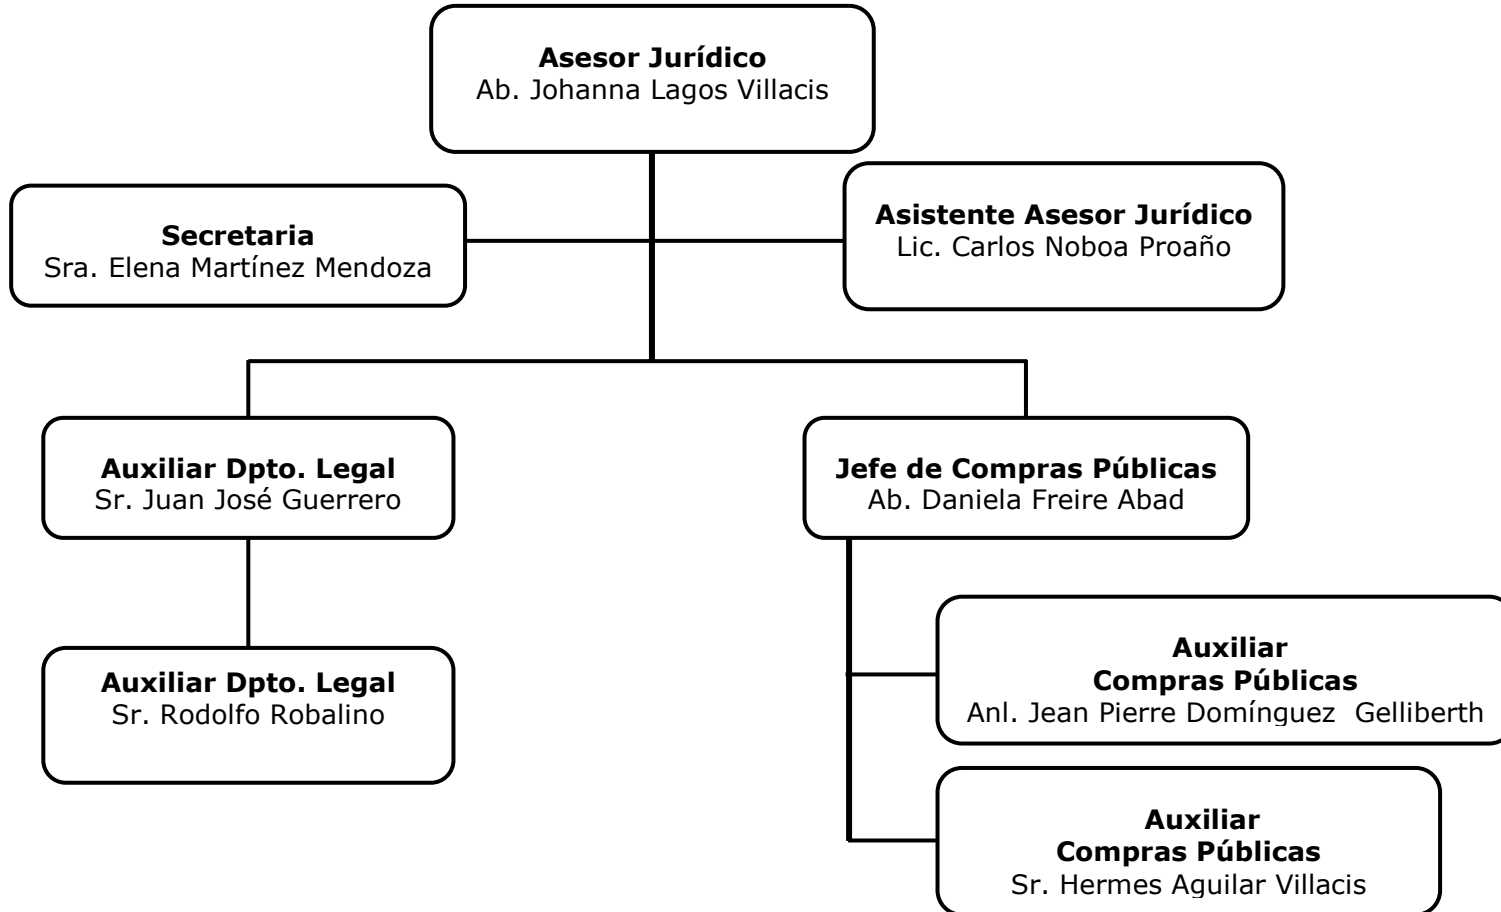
**Asesor Jurídico**
Ab. Johanna Lagos Villacis

**Secretaria**
Sra. Elena Martínez Mendoza

**Asistente Asesor Jurídico**
Lic. Carlos Noboa Proaño

**Auxiliar Dpto. Legal**
Sr. Juan José Guerrero

**Jefe de Compras Públicas**
Ab. Daniela Freire Abad

**Auxiliar Dpto. Legal**
Sr. Rodolfo Robalino

**Auxiliar Compras Públicas**
Anl. Jean Pierre Domínguez Gelliberth

**Auxiliar Compras Públicas**
Sr. Hermes Aguilar Villacis